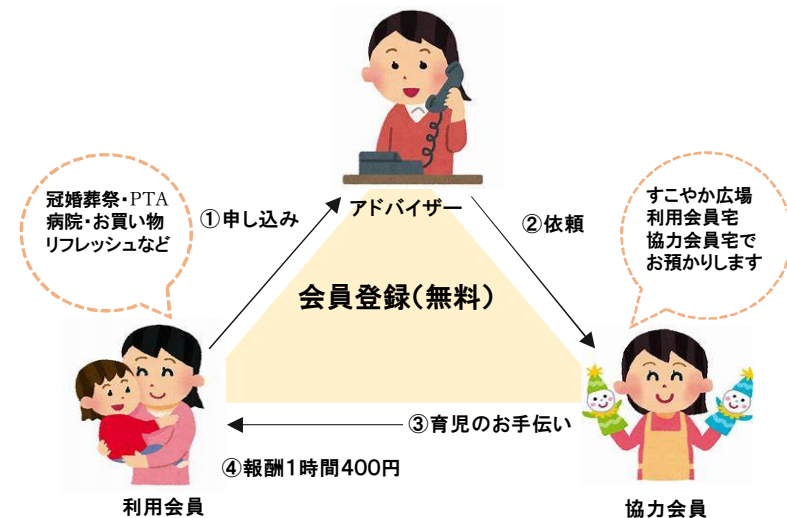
アドバイザー

冠婚葬祭・PTA
病院・お買い物
リフレッシュなど

①申し込み

②依頼

すこやか広場
利用会員宅
協力会員宅で
お預かりします

会員登録（無料）

③育児のお手伝い

④報酬1時間400円

利用会員

協力会員